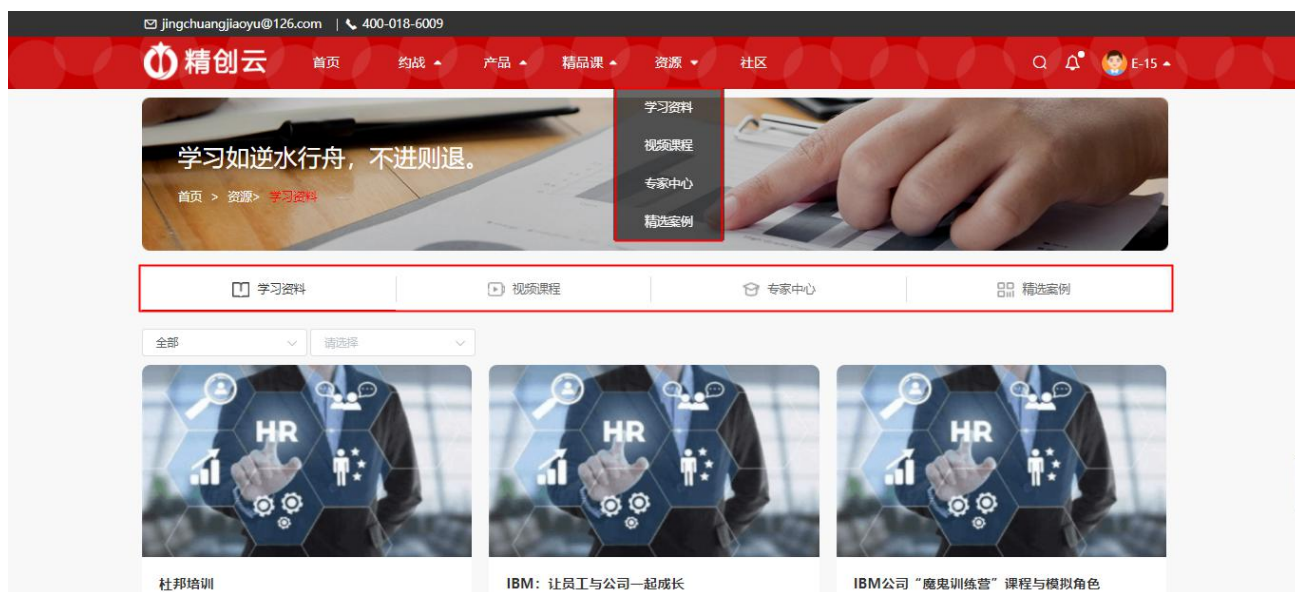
jingchuangjiaoyu@126.com | 400-018-6009

精创云 首页 约战 产品 精品课 资源 社区 E-15

学习资料
视频课程
专家中心
精选案例

学习如逆水行舟，不进则退。
首页 > 资源> 学习资料

学习资料 视频课程 专家中心 精选案例

全部 请选择

HR

HR

HR

杜邦培训

IBM：让员工与公司一起成长

IBM公司“魔鬼训练营”课程与模拟角色